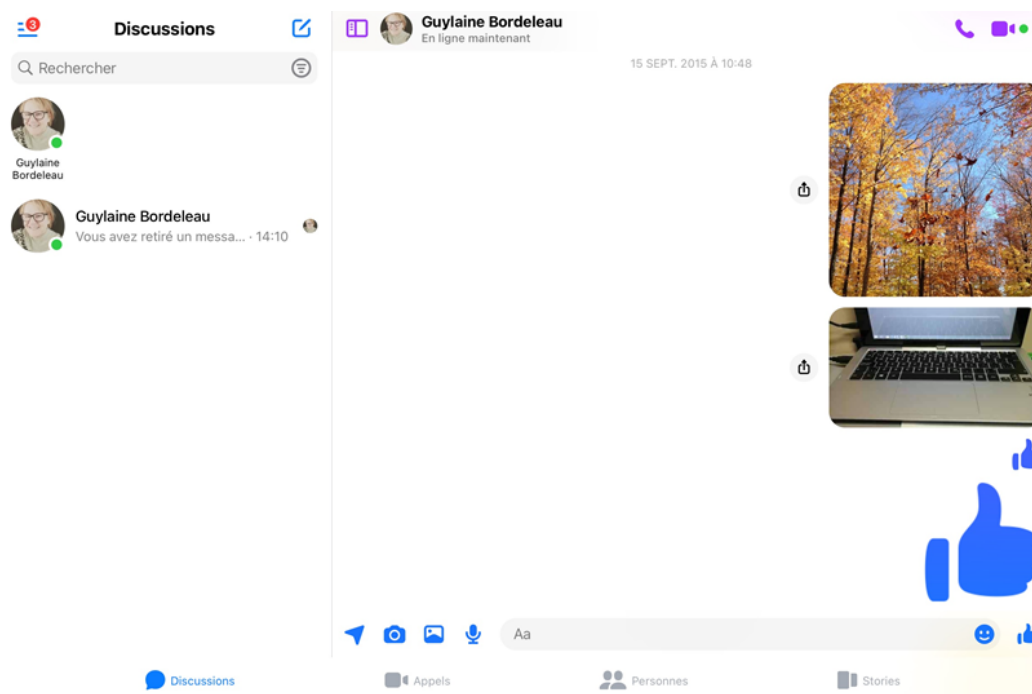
3

Discussions

Rechercher

Guylaine Bordeleau

Guylaine Bordeleau
Vous avez retiré un messa... · 14:10

Guylaine Bordeleau
En ligne maintenant

15 SEPT. 2015 À 10:48

Aa

Discussions

Appels

Personnes

Stories